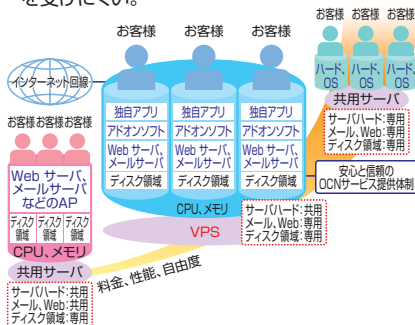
を受けにくい。

お客様 お客様 お客様

お客様 お客様 お客様

ハード、OS ハード、OS ハード、OS

共用サーバ

サーバハード:専用
メール、Web:専用
ディスク領域:専用

インターネット回線

お客様 お客様 お客様

独自アプリ
アドオンソフト
Web サーバ、メールサーバ
ディスク領域

独自アプリ
アドオンソフト
Web サーバ、メールサーバ
ディスク領域

独自アプリ
アドオンソフト
Web サーバ、メールサーバ
ディスク領域

安心と信頼の
OCNサービス提供体制

Web サーバ、メールサーバなどのAP

ディスク領域 ディスク領域 ディスク領域

CPU、メモリ

CPU、メモリ

VPS

サーバハード:共用
メール、Web:専用
ディスク領域:専用

共用サーバ

料金、性能、自由度

サーバハード:共用
メール、Web:共用
ディスク領域:専用